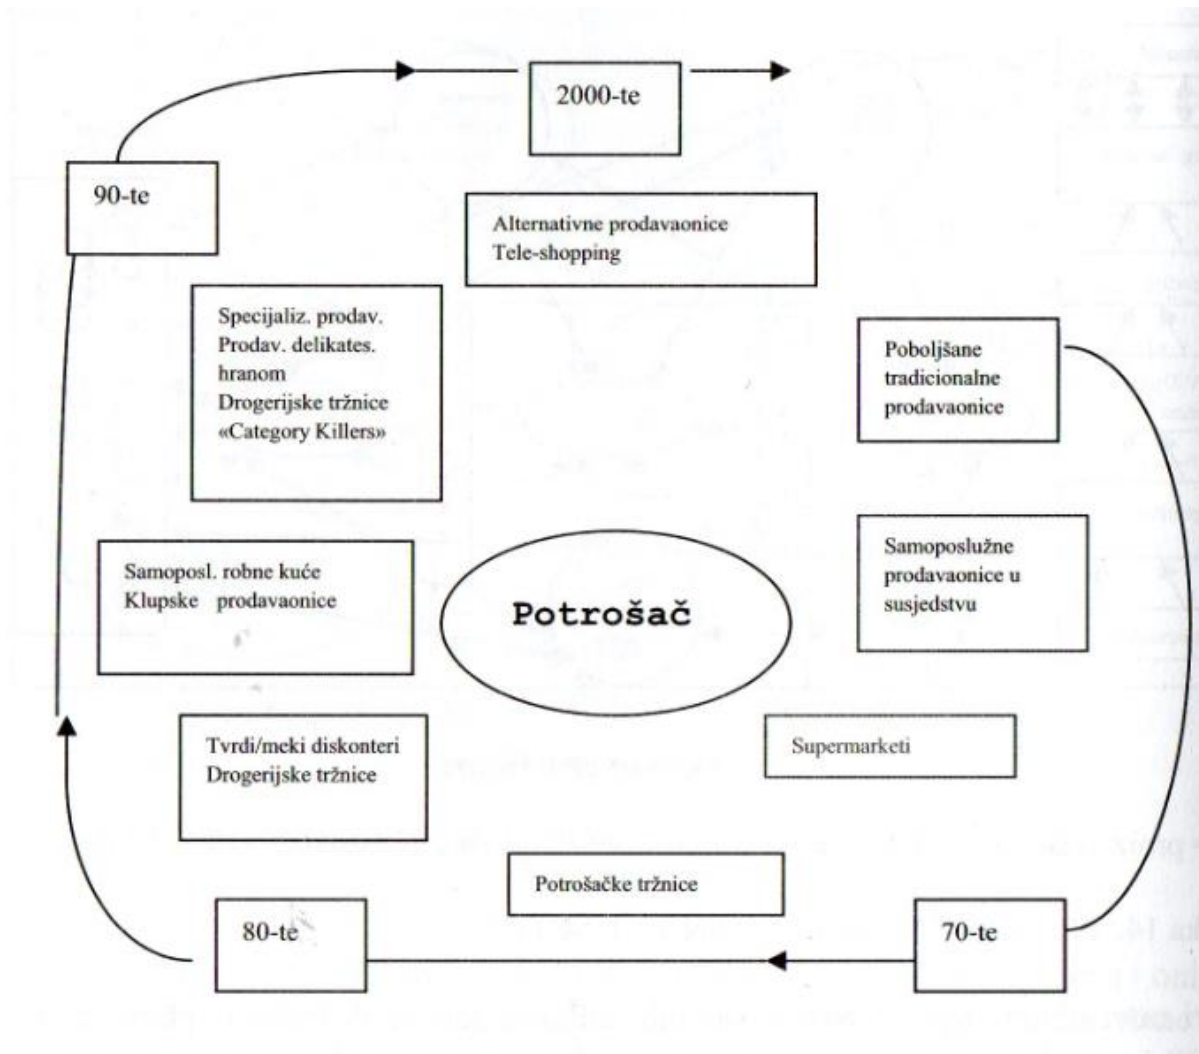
2000-te

90-te

Alternativne prodavaonice
Tele-shopping

Specijaliz. prodav.
Prodav. delikates. hranom
Drogerijske tržnice
«Category Killers»

Poboljšane tradicionalne prodavaonice

Samoposl. robne kuće
Klupske prodavaonice

Potrošač

Samoposlužne prodavaonice u susjedstvu

Tvrdi/meki diskonteri
Drogerijske tržnice

Supermarketi

Potrošačke tržnice

80-te

70-te